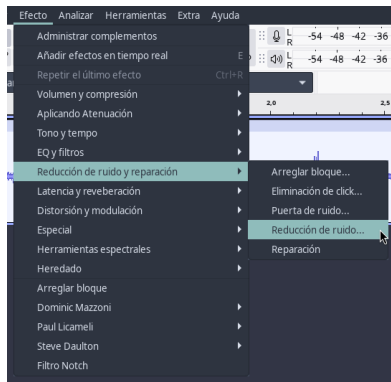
Efecto Analizar Herramientas Extra Ayuda

Administrar complementos
Añadir efectos en tiempo real E
Repetir el último efecto Ctrl+R
Volumen y compresión
Aplicando Atenuación
Tono y tempo
EQ y filtros
Reducción de ruido y reparación
Latencia y reveberación
Distorsión y modulación
Especial
Herramientas espectrales
Heredado
Arreglar bloque
Dominic Mazzoni
Paul Licameli
Steve Daulton
Filtro Notch

Arreglar bloque...
Eliminación de click...
Puerta de ruido...
Reducción de ruido...
Reparación

L R -54 -48 -42 -36
L R -54 -48 -42 -36
2,0
2,5